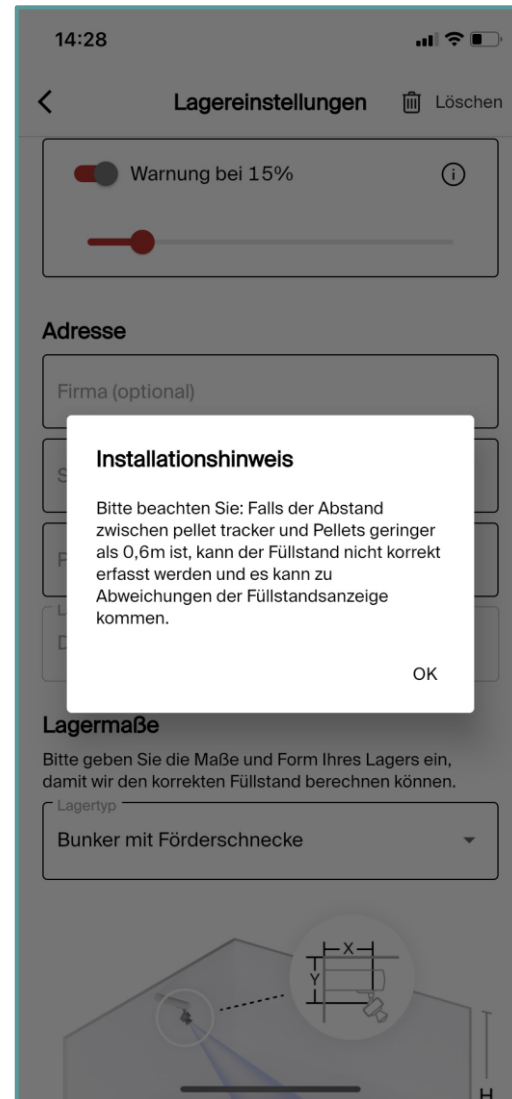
14:28

Lagereinstellungen

Löschen

Warnung bei 15%

Adresse

Firma (optional)

S

P

L

D

Installationshinweis

Bitte beachten Sie: Falls der Abstand zwischen pellet tracker und Pellets geringer als 0,6m ist, kann der Füllstand nicht korrekt erfasst werden und es kann zu Abweichungen der Füllstandsanzeige kommen.

OK

Lagermaße

Bitte geben Sie die Maße und Form Ihres Lagers ein, damit wir den korrekten Füllstand berechnen können.

Lagertyp

Bunker mit Förderschnecke

X

Y

H